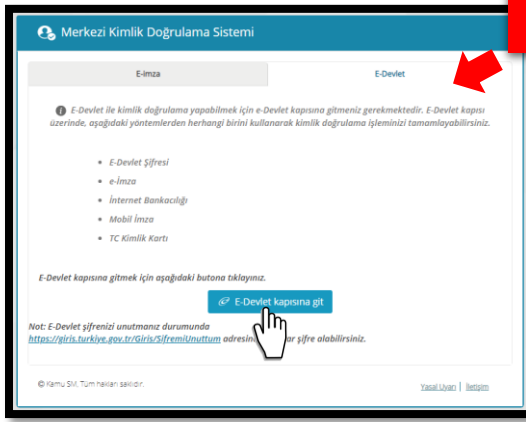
Merkezi Kimlik Doğrulama Sistemi

E-İmza

E-Devlet

E-Devlet ile kimlik doğrulama yapabilmek için e-Devlet kapısına gitmeniz gerekmektedir. E-Devlet kapısı üzerinde, aşağıdaki yöntemlerden herhangi birini kullanarak kimlik doğrulama işleminizi tamamlayabilirsiniz.

- E-Devlet Şifresi
- e-İmza
- İnternet Bankacılığı
- Mobil İmza
- TC Kimlik Kartı

E-Devlet kapısına gitmek için aşağıdaki butona tıklayınız.

E-Devlet kapısına git

Not: E-Devlet şifrenizi unutmanız durumunda https://giris.turkiye.gov.tr/Giris/SifremiUnuttum adresinden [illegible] şifre alabilirsiniz.

© Kamu SM. Tüm hakları saklıdır.

Yasal Uyarı | İletişim